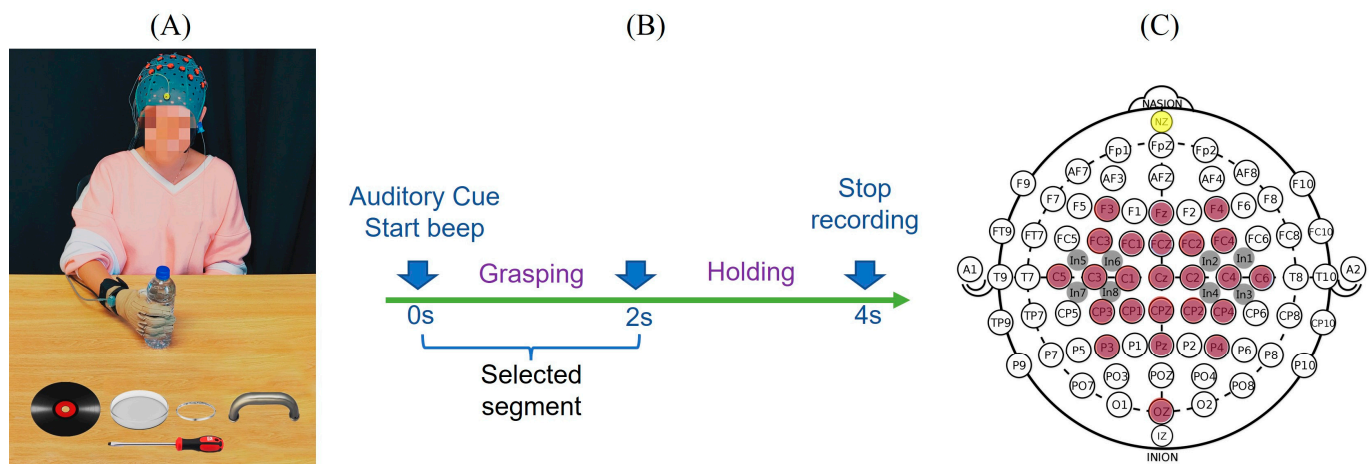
(A)

(B)

Auditory Cue
Start beep

Grasping

Holding

Stop recording

0s

2s

4s

Selected segment

(C)

NASION
NZ
FpZ
Fp1
Fp2
AF7
AF3
AFZ
AF4
AF8
F9
F7
F5
F3
F1
Fz
F2
F4
F6
F8
F10
FT9
FT7
FC5
FC3
FC1
FCZ
FC2
FC4
FC6
FC8
FC10
In5
In6
In2
In1
A1
T9
T7
C5
C3
C1
Cz
C2
C4
C6
T8
T10
A2
In7
In8
In4
In3
TP9
TP7
CP5
CP3
CP1
CPZ
CP2
CP4
CP6
CP8
CP10
P7
P5
P3
P1
Pz
P2
P4
P6
P8
P9
P10
PO7
PO3
POZ
PO4
PO8
O1
OZ
O2
IZ
INION